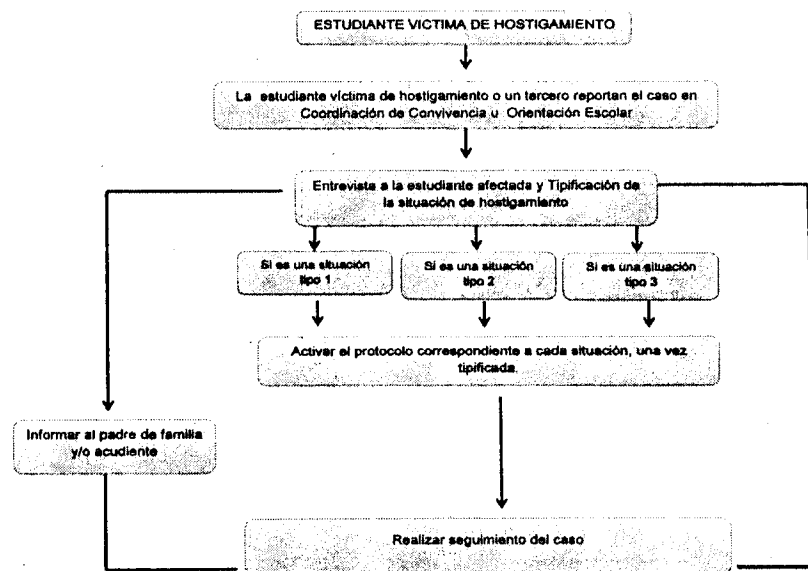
ESTUDIANTE VICTIMA DE HOSTIGAMIENTO

La estudiante víctima de hostigamiento o un tercero reportan el caso en Coordinación de Convivencia u Orientación Escolar

Entrevista a la estudiante afectada y Tipificación de la situación de hostigamiento

Si es una situación tipo 1

Si es una situación tipo 2

Si es una situación tipo 3

Activar el protocolo correspondiente a cada situación, una vez tipificada.

Informar al padre de familia y/o acudiente

Realizar seguimiento del caso